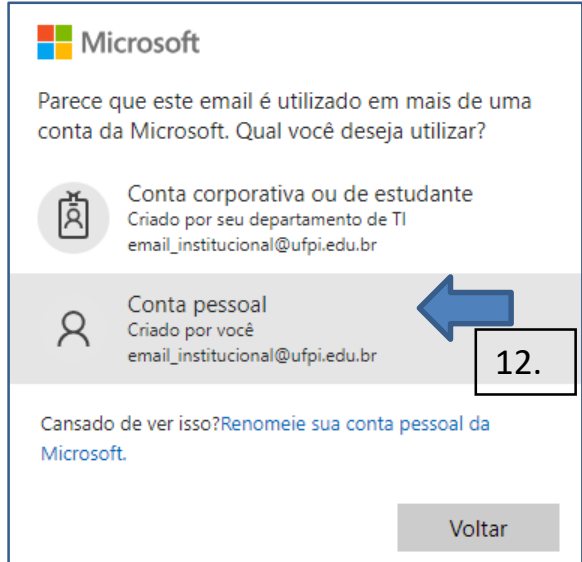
Microsoft

Parece que este email é utilizado em mais de uma conta da Microsoft. Qual você deseja utilizar?

Conta corporativa ou de estudante
Criado por seu departamento de TI
email_institucional@ufpi.edu.br

Conta pessoal
Criado por você
email_institucional@ufpi.edu.br

12.

Cansado de ver isso?Renomeie sua conta pessoal da Microsoft.

Voltar